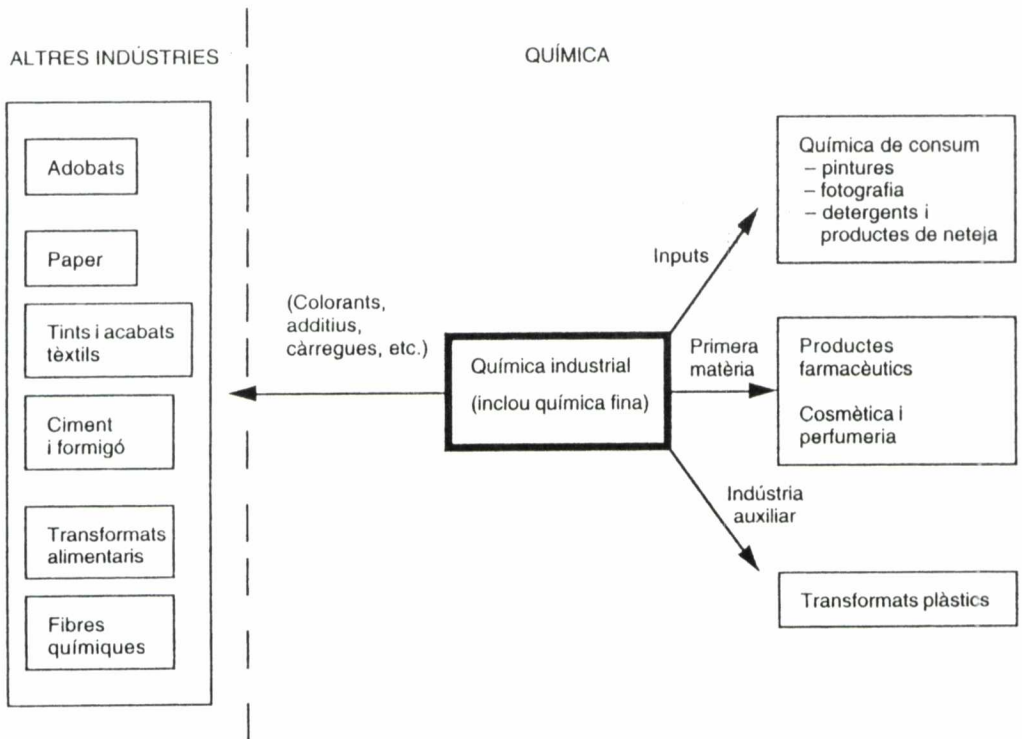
ALTRES INDÚSTRIES

QUÍMICA

Adobats

Paper

Tints i acabats tèxtils

Ciment i formigó

Transformats alimentaris

Fibres químiques

(Colorants, additius, càrregues, etc.)

Química industrial
(inclou química fina)

Inputs

Primera matèria

Indústria auxiliar

Química de consum
– pintures
– fotografia
– detergents i productes de neteja

Productes farmacèutics

Cosmètica i perfumeria

Transformats plàstics